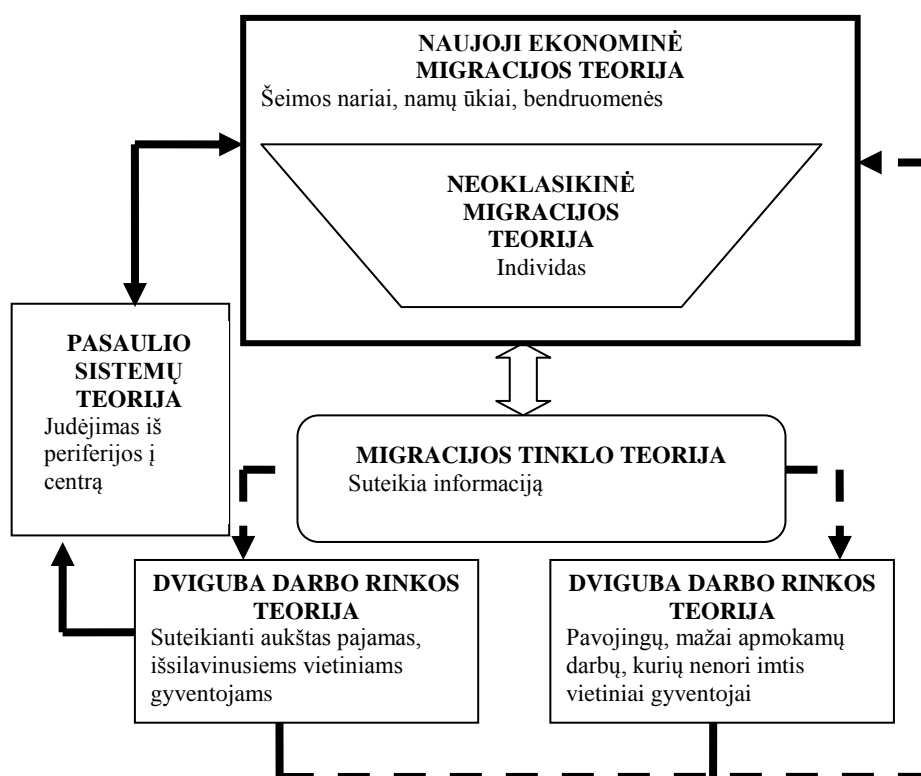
NAUJOJI EKONOMINĖ MIGRACIJOS TEORIJA
Šeimos nariai, namų ūkiai, bendruomenės

NEOKLASIKINĖ MIGRACIJOS TEORIJA
Individas

PASAULIO SISTEMŲ TEORIJA
Judėjimas iš periferijos į centrą

MIGRACIJOS TINKLO TEORIJA
Suteikia informaciją

DVIGUBA DARBO RINKOS TEORIJA
Suteikianti aukštas pajamas, išsilavinusiems vietiniams gyventojams

DVIGUBA DARBO RINKOS TEORIJA
Pavojingų, mažai apmokamų darbų, kurių nenori imtis vietiniai gyventojai